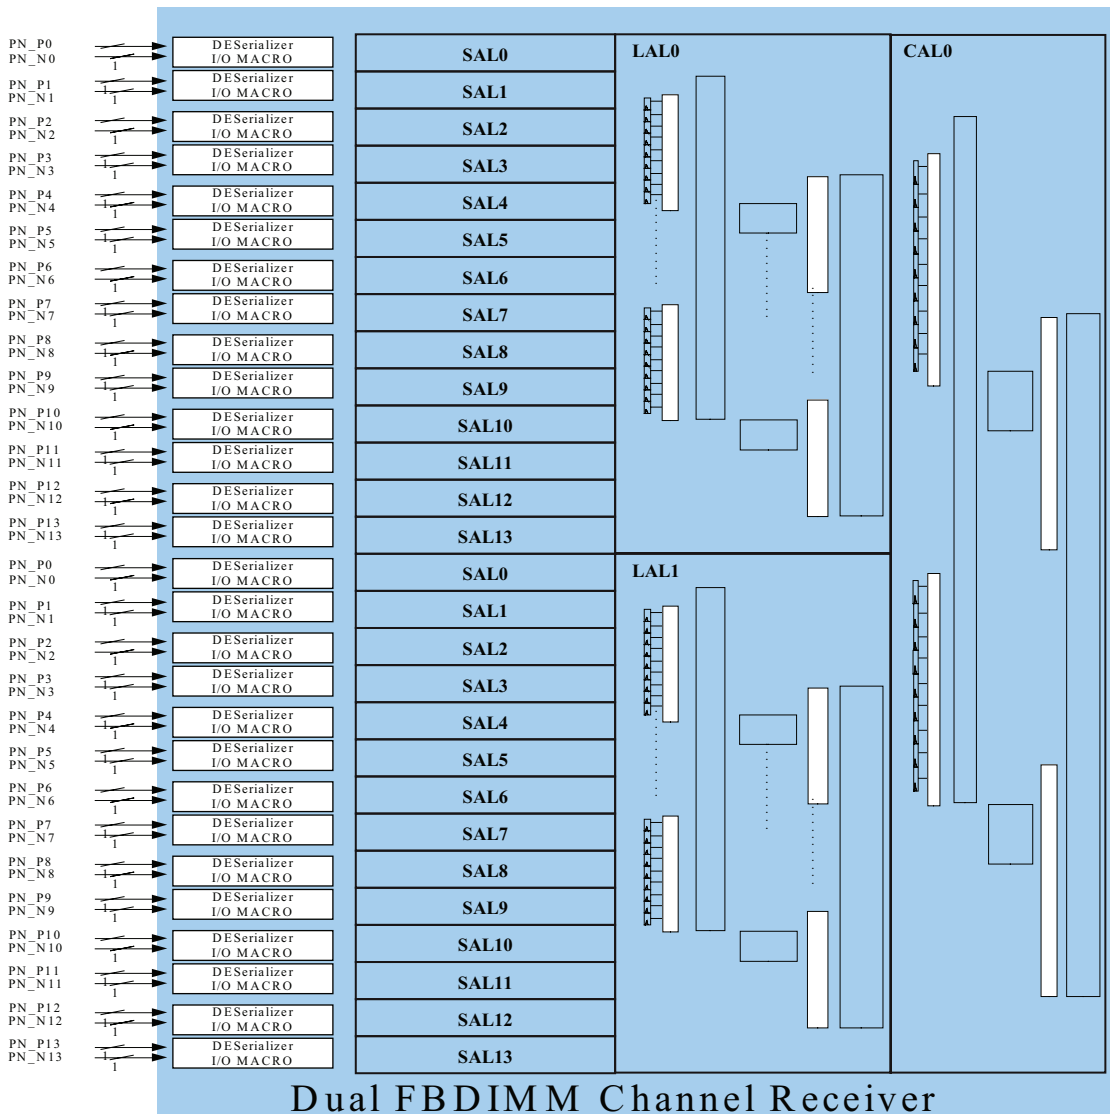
PN_P0
PN_N0
1
DESerializer
I/O MACRO
SAL0
PN_P1
PN_N1
1
DESerializer
I/O MACRO
SAL1
PN_P2
PN_N2
1
DESerializer
I/O MACRO
SAL2
PN_P3
PN_N3
1
DESerializer
I/O MACRO
SAL3
PN_P4
PN_N4
1
DESerializer
I/O MACRO
SAL4
PN_P5
PN_N5
1
DESerializer
I/O MACRO
SAL5
PN_P6
PN_N6
1
DESerializer
I/O MACRO
SAL6
PN_P7
PN_N7
1
DESerializer
I/O MACRO
SAL7
PN_P8
PN_N8
1
DESerializer
I/O MACRO
SAL8
PN_P9
PN_N9
1
DESerializer
I/O MACRO
SAL9
PN_P10
PN_N10
1
DESerializer
I/O MACRO
SAL10
PN_P11
PN_N11
1
DESerializer
I/O MACRO
SAL11
PN_P12
PN_N12
1
DESerializer
I/O MACRO
SAL12
PN_P13
PN_N13
1
DESerializer
I/O MACRO
SAL13

LAL0

CAL0

PN_P0
PN_N0
1
DESerializer
I/O MACRO
SAL0
PN_P1
PN_N1
1
DESerializer
I/O MACRO
SAL1
PN_P2
PN_N2
1
DESerializer
I/O MACRO
SAL2
PN_P3
PN_N3
1
DESerializer
I/O MACRO
SAL3
PN_P4
PN_N4
1
DESerializer
I/O MACRO
SAL4
PN_P5
PN_N5
1
DESerializer
I/O MACRO
SAL5
PN_P6
PN_N6
1
DESerializer
I/O MACRO
SAL6
PN_P7
PN_N7
1
DESerializer
I/O MACRO
SAL7
PN_P8
PN_N8
1
DESerializer
I/O MACRO
SAL8
PN_P9
PN_N9
1
DESerializer
I/O MACRO
SAL9
PN_P10
PN_N10
1
DESerializer
I/O MACRO
SAL10
PN_P11
PN_N11
1
DESerializer
I/O MACRO
SAL11
PN_P12
PN_N12
1
DESerializer
I/O MACRO
SAL12
PN_P13
PN_N13
1
DESerializer
I/O MACRO
SAL13

LAL1

Dual FBDIMM Channel Receiver